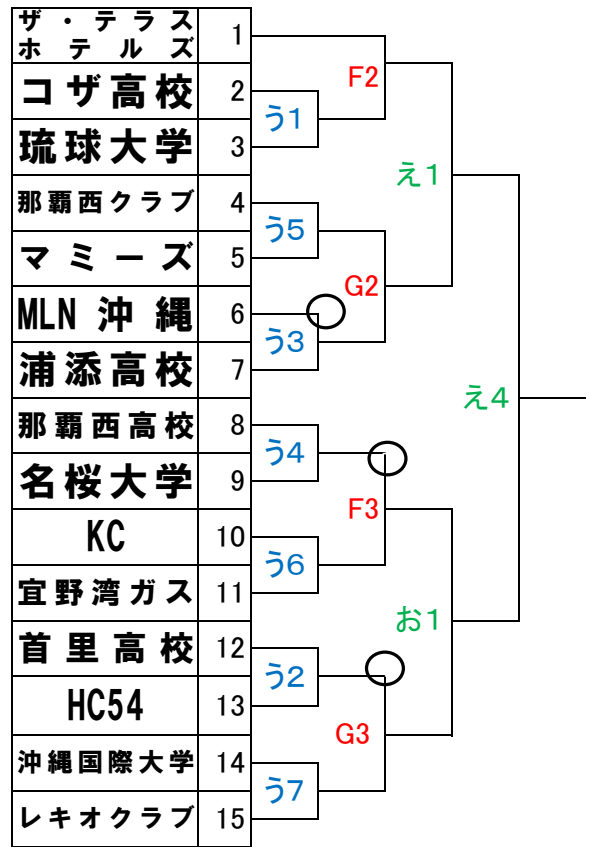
| | |
|---|---|
| ザ・テラス ホテルズ | 1 |
| コザ高校 | 2 |
| 琉球大学 | 3 |
| 那覇西クラブ | 4 |
| マミーズ | 5 |
| MLN 沖縄 | 6 |
| 浦添高校 | 7 |
| 那覇西高校 | 8 |
| 名桜大学 | 9 |
| KC | 10 |
| 宜野湾ガス | 11 |
| 首里高校 | 12 |
| HC54 | 13 |
| 沖縄国際大学 | 14 |
| レキオクラブ | 15 |

F2
う1
え1
う5
G2
う3
え4
う4
F3
う6
お1
う2
G3
う7